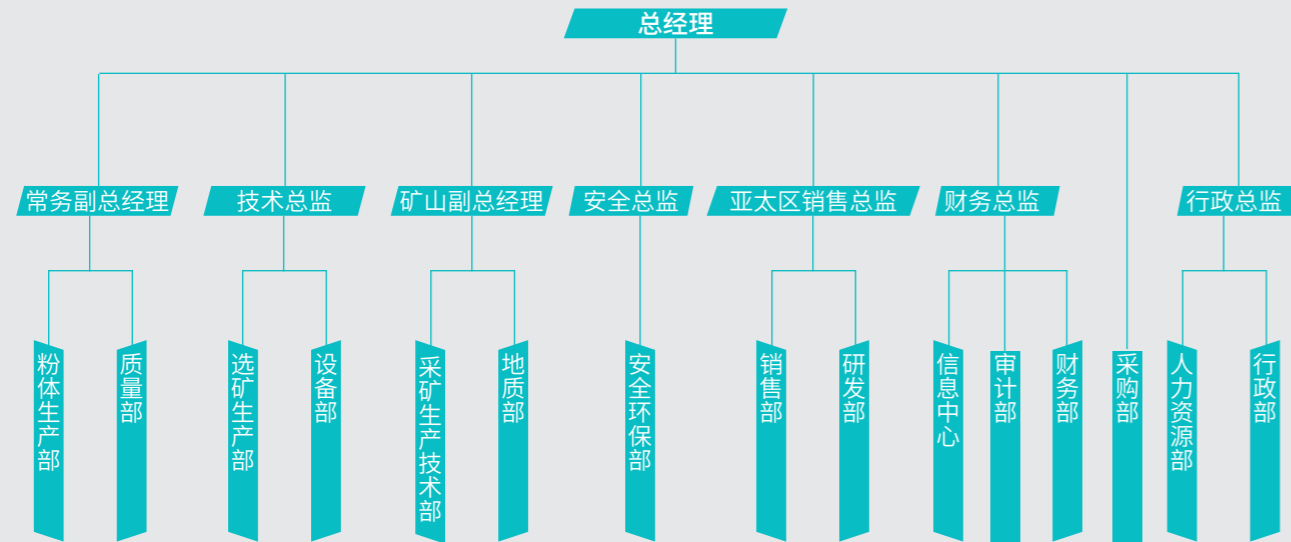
总经理

常务副总经理
粉体生产部
质量部

技术总监
选矿生产部
设备部

矿山副总经理
采矿生产技术部
地质部

安全总监
安全环保部

亚太区销售总监
销售部
研发部

财务总监
信息中心
审计部
财务部

采购部

行政总监
人力资源部
行政部